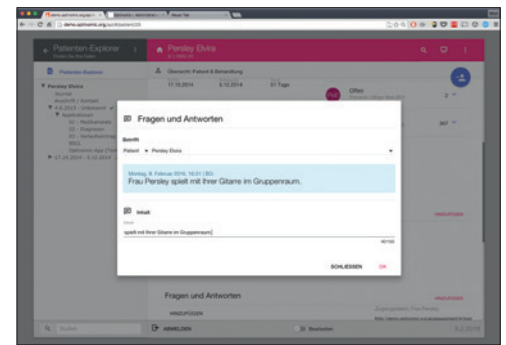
demo.optimorris.org/app/

Patienten-Explorer
Patienten-Explorer
Persley Elvira
Persley Elvira
Übersicht: Patient & Behandlung
17.10.2014
5.12.2014
51 Tage
Offen

Fragen und Antworten
Betrifft
Patient ▾ Persley Elvira
Montag, 8. Februar 2016, 16:01 (BO)
Frau Persley spielt mit ihrer Gitarre im Gruppenraum.
Inhalt
Inhalt
spielt mit ihrer Gitarre im Gruppenraum|
40/160
SCHLIESSEN
OK

Fragen und Antworten
HINZUFÜGEN
HINZUFÜGEN
ANMELDEN
Bearbeiten